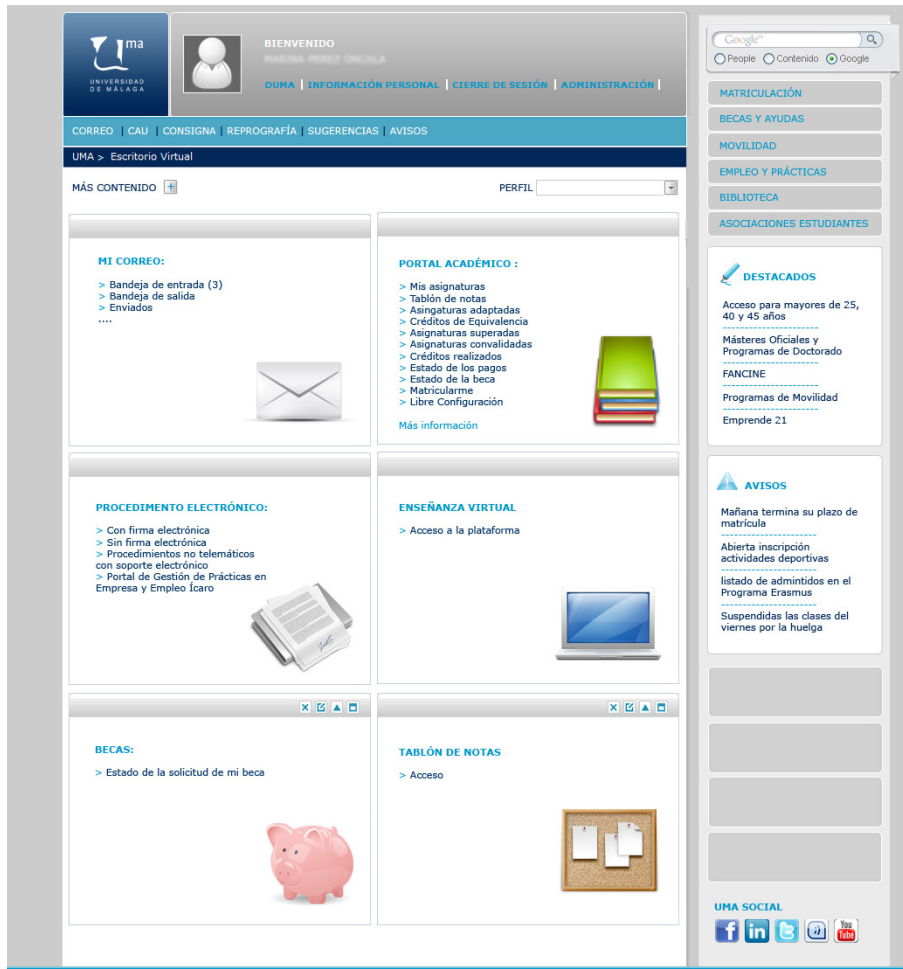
ma
UNIVERSIDAD DE MÁLAGA

BIENVENIDO
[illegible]

DUMA | INFORMACIÓN PERSONAL | CIERRE DE SESIÓN | ADMINISTRACIÓN |

CORREO | CAU | CONSIGNA | REPROGRAFÍA | SUGERENCIAS | AVISOS

UMA > Escritorio Virtual

MÁS CONTENIDO

PERFIL

MI CORREO:
> Bandeja de entrada (3)
> Bandeja de salida
> Enviados
....

PORTAL ACADÉMICO :
> Mis asignaturas
> Tablón de notas
> Asingaturas adaptadas
> Créditos de Equivalencia
> Asignaturas superadas
> Asignaturas convalidadas
> Créditos realizados
> Estado de los pagos
> Estado de la beca
> Matricularme
> Libre Configuración
Más información

PROCEDIMENTO ELECTRÓNICO:
> Con firma electrónica
> Sin firma electrónica
> Procedimientos no telemáticos con soporte electrónico
> Portal de Gestión de Prácticas en Empresa y Empleo Ícaro

ENSEÑANZA VIRTUAL
> Acceso a la plataforma

BECAS:
> Estado de la solicitud de mi beca

TABLÓN DE NOTAS
> Acceso

Google
People Contenido Google

MATRICULACIÓN
BECAS Y AYUDAS
MOVILIDAD
EMPLEO Y PRÁCTICAS
BIBLIOTECA
ASOCIACIONES ESTUDIANTES

DESTACADOS
Acceso para mayores de 25, 40 y 45 años
Másteres Oficiales y Programas de Doctorado
FANCINE
Programas de Movilidad
Emprende 21

AVISOS
Mañana termina su plazo de matrícula
Abierta inscripción actividades deportivas
listado de admintidos en el Programa Erasmus
Suspendidas las clases del viernes por la huelga

UMA SOCIAL
You Tube